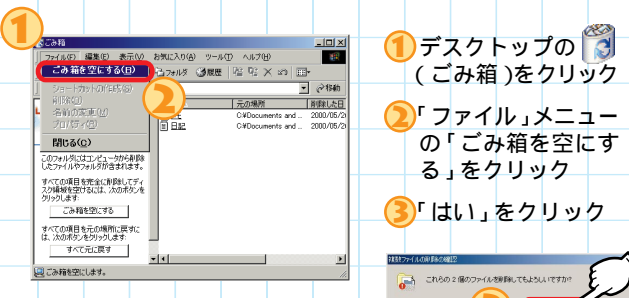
①
ごみ箱
ファイル(F) 編集(E) 表示(V) お気に入り(A) ツール(T) ヘルプ(H)
ごみ箱を空にする(B)
フォルダ 履歴
移動
ショートカットの作成(S)
削除(D)
名前の変更(M)
プロパティ(R)
閉じる(C)
②
元の場所
削除した日
C:¥Documents and ...
2000/05/2
日記
C:¥Documents and ...
2000/05/2
このフォルダにはコンピュータから削除したファイルやフォルダが含まれます。
すべての項目を完全に削除してディスク領域を空けるには、次のボタンをクリックします:
ごみ箱を空にする
すべての項目を元の場所に戻すには、次のボタンをクリックします:
すべて元に戻す
ごみ箱を空にします。

① デスクトップの (ごみ箱)をクリック
② 「ファイル」メニューの「ごみ箱を空にする」をクリック
③ 「はい」をクリック

複数ファイルの削除の確認
これらの 2 個のファイルを削除してもよろしいですか?